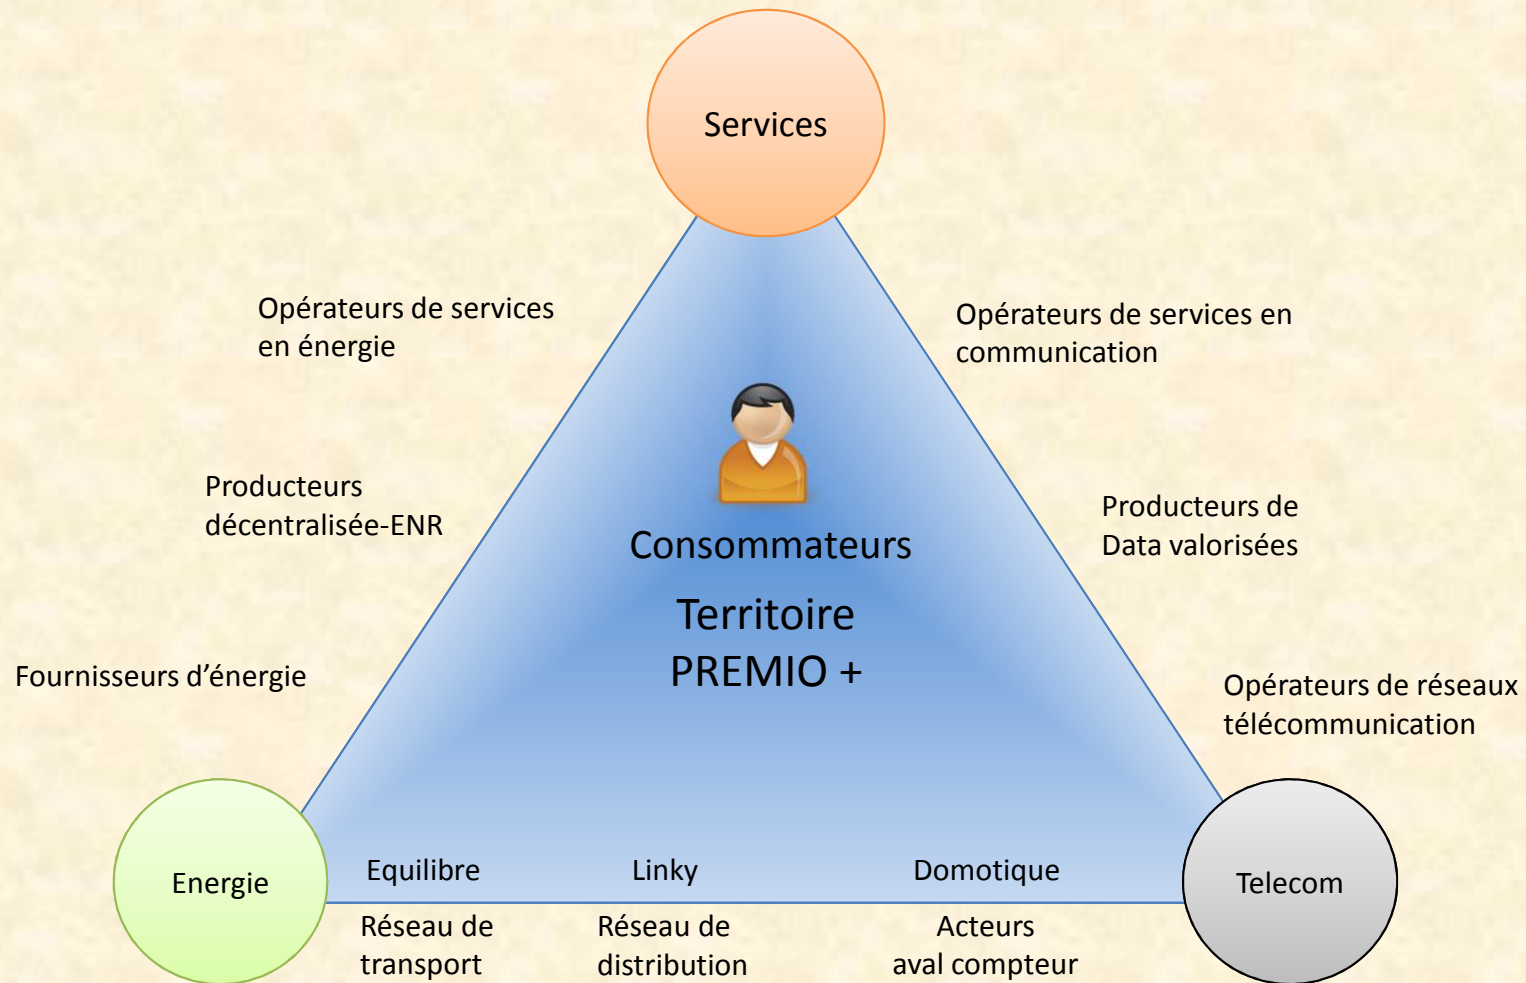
Services

Opérateurs de services en énergie

Opérateurs de services en communication

Producteurs décentralisée-ENR

Consommateurs

Producteurs de Data valorisées

Territoire PREMIO +

Fournisseurs d’énergie

Opérateurs de réseaux télécommunication

Energie

Equilibre

Linky

Domotique

Telecom

Réseau de transport

Réseau de distribution

Acteurs aval compteur